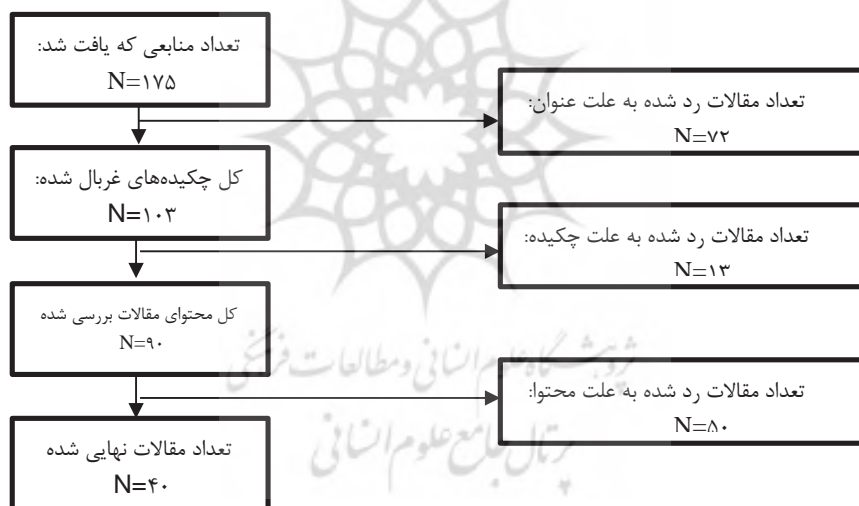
تعداد منابعی که یافت شد:
N=۱۷۵

تعداد مقالات رد شده به علت عنوان:
N=۷۲

کل چکیده‌های غربال شده:
N=۱۰۳

تعداد مقالات رد شده به علت چکیده:
N=۱۳

کل محتوای مقالات بررسی شده
N=۹۰

تعداد مقالات رد شده به علت محتوا:
N=۸۰

تعداد مقالات نهایی شده
N=۴۰

پژوهشگاه علوم انسانی و مطالعات فرهنگی
پرتال جامع علوم انسانی